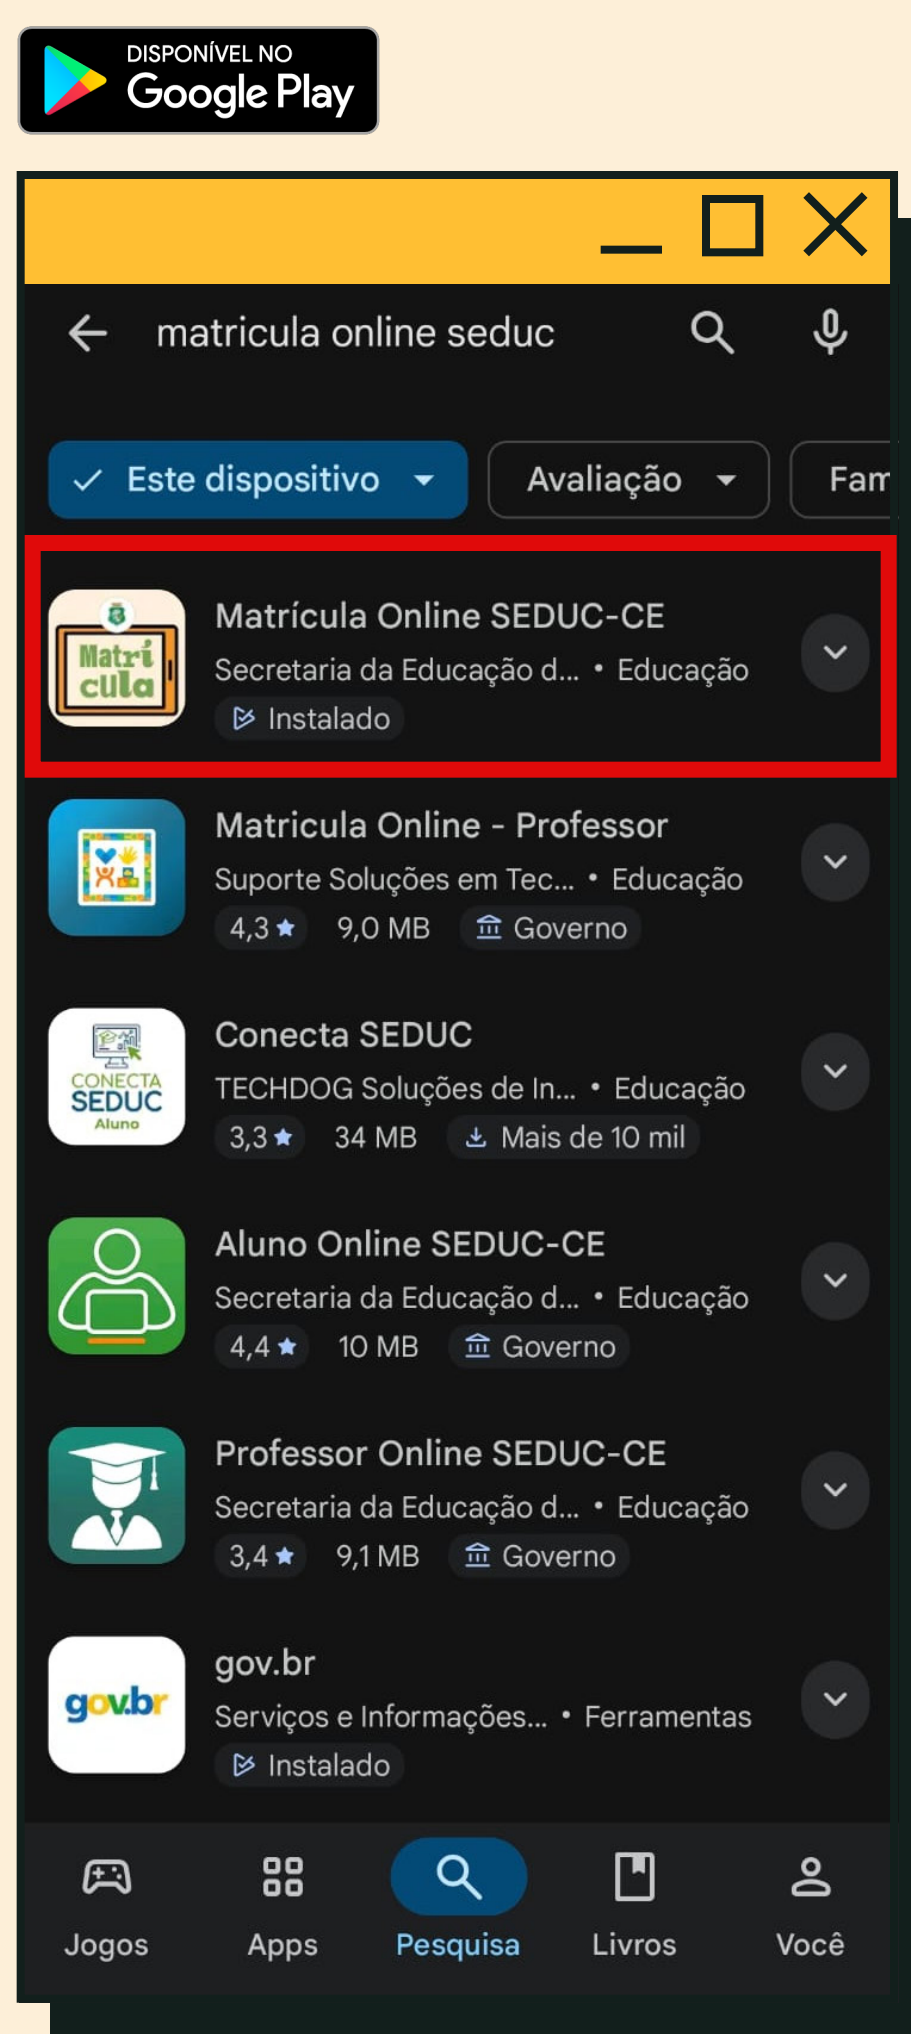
DISPONÍVEL NO
Google Play

matricula online seduc

Este dispositivo
Avaliação
Fam

Matrícula Online SEDUC-CE
Secretaria da Educação d... • Educação
Instalado

Matricula Online - Professor
Suporte Soluções em Tec... • Educação
4,3 ★ 9,0 MB Governo

Conecta SEDUC
TECHDOG Soluções de In... • Educação
3,3 ★ 34 MB Mais de 10 mil

Aluno Online SEDUC-CE
Secretaria da Educação d... • Educação
4,4 ★ 10 MB Governo

Professor Online SEDUC-CE
Secretaria da Educação d... • Educação
3,4 ★ 9,1 MB Governo

gov.br
Serviços e Informações... • Ferramentas
Instalado

Jogos
Apps
Pesquisa
Livros
Você